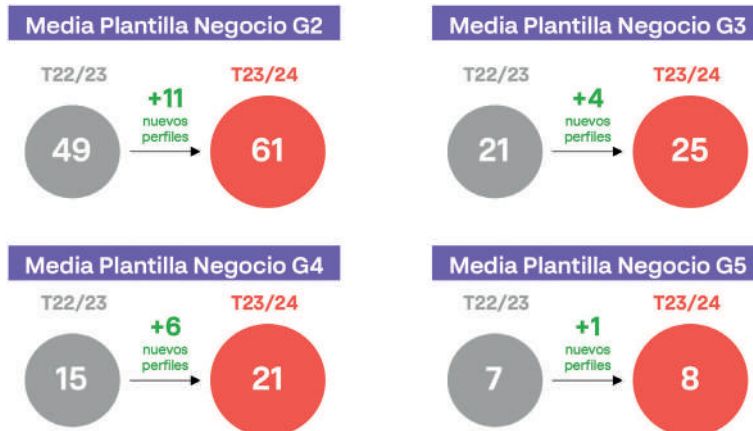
Media Plantilla Negocio G2

T22/23
49
+11
nuevos perfiles
T23/24
61

Media Plantilla Negocio G3

T22/23
21
+4
nuevos perfiles
T23/24
25

Media Plantilla Negocio G4

T22/23
15
+6
nuevos perfiles
T23/24
21

Media Plantilla Negocio G5

T22/23
7
+1
nuevos perfiles
T23/24
8